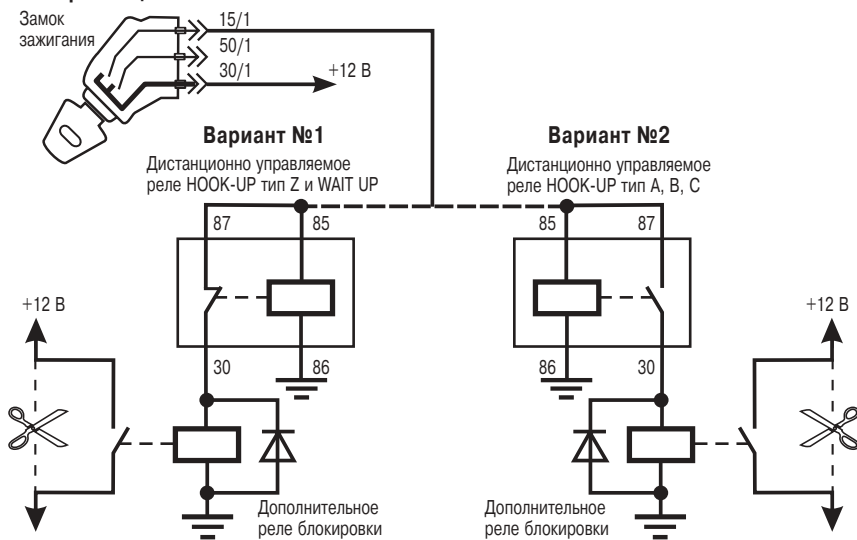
Замок зажигания

15/1

50/1

30/1

+12 В

Вариант №1

Дистанционно управляемое реле HOOK-UP тип Z и WAIT UP

87

85

30

86

Вариант №2

Дистанционно управляемое реле HOOK-UP тип A, B, C

85

87

86

30

+12 В

+12 В

Дополнительное реле блокировки

Дополнительное реле блокировки